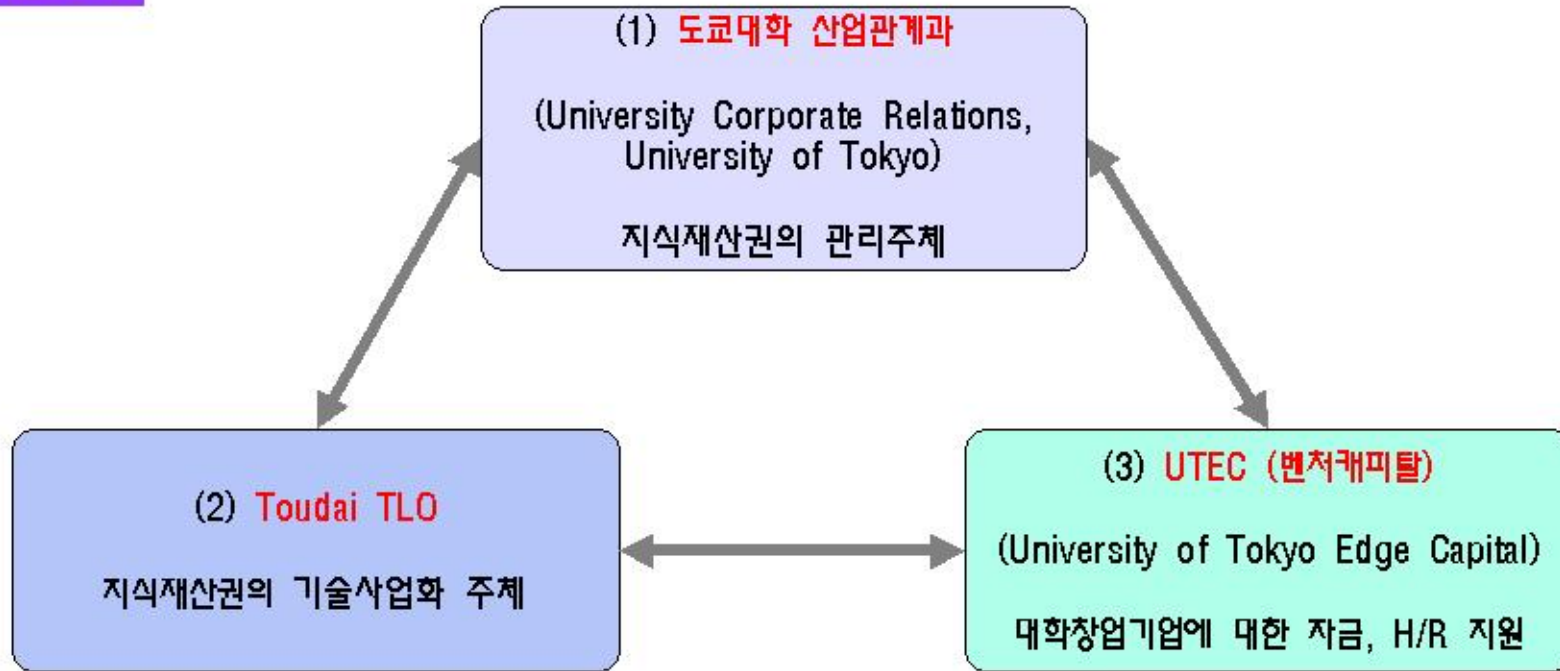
(1) 도쿄대학 산업관계과

(University Corporate Relations, University of Tokyo)

지식재산권의 관리주체

(2) Toudai TLO

지식재산권의 기술사업화 주체

(3) UTEC (벤처캐피탈)

(University of Tokyo Edge Capital)

대학창업기업에 대한 자금, H/R 지원